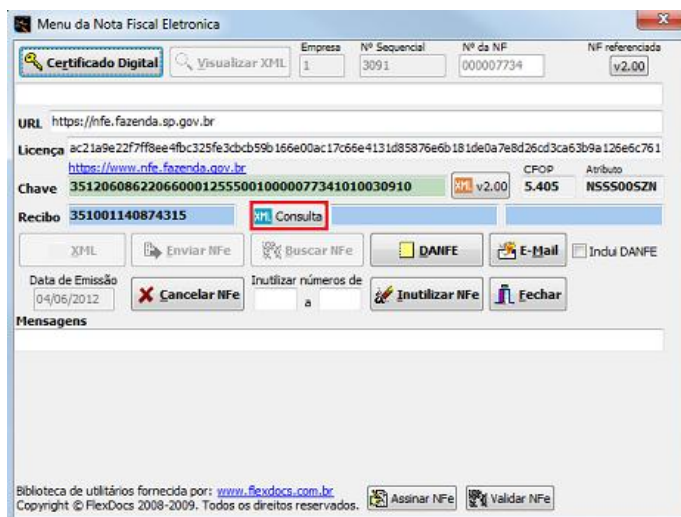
Menu da Nota Fiscal Eletronica

Certificado Digital
Visualizar XML
Empresa
1
Nº Sequencial
3091
Nº da NF
000007734
NF referenciada
v2.00

URL https://nfe.fazenda.sp.gov.br

Licença ac21a9e22f7ff8ee4fbc325fe3cbcb59b166e00ac17c66e4131d85876e6b181de0a7e8d26cd3ca63b9a126e6c761

https://www.nfe.fazenda.gov.br
CFOP
Atributo
Chave 35120608622066000125550010000077341010030910
XML v2.00
5.405
NSSS00SZN

Recibo 351001140874315
XML Consulta

XML
Enviar NFe
Buscar NFe
DANFE
E-Mail
Incluí DANFE

Data de Emissão
04/06/2012
Cancelar NFe
Inutilizar números de
a
Inutilizar NFe
Fechar

Mensagens

Biblioteca de utilitários fornecida por: www.flexdocs.com.br
Copyright © FlexDocs 2008-2009. Todos os direitos reservados.
Assinar NFe
Validar NFe